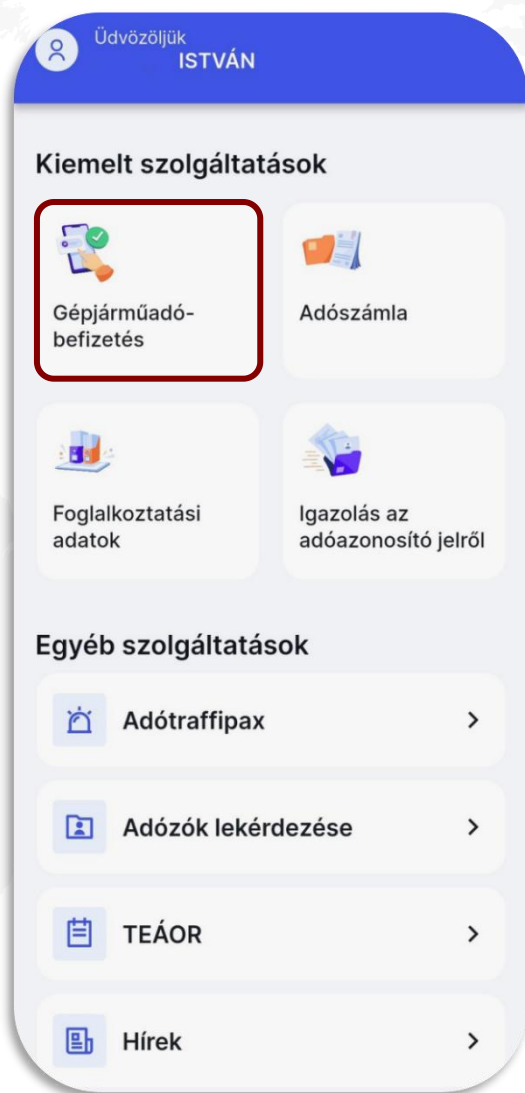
Üdvözöljük
ISTVÁN

Kiemelt szolgáltatások

Gépjárműadó-befizetés

Adószámla

Foglalkoztatási adatok

Igazolás az adóazonosító jelről

Egyéb szolgáltatások

Adótraffipax >

Adózók lekérdezése >

TEÁOR >

Hírek >